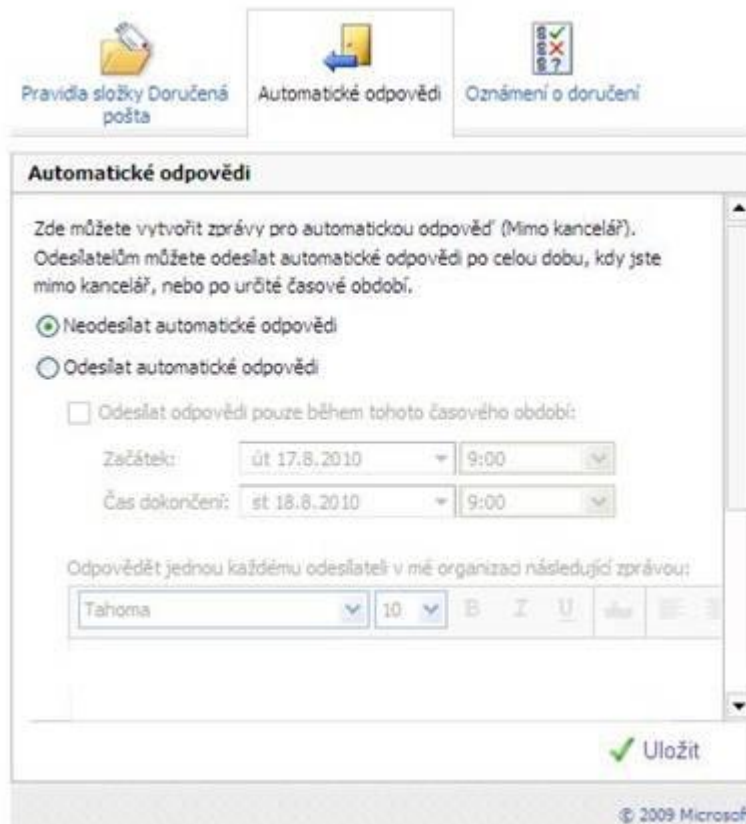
Pravidla složky Doručená pošta

Automatické odpovědi

Oznámení o doručení

Automatické odpovědi

Zde můžete vytvořit zprávy pro automatickou odpověď (Mimo kancelář). Odesílatelům můžete odesílat automatické odpovědi po celou dobu, kdy jste mimo kancelář, nebo po určité časové období.

Neodesílat automatické odpovědi

Odesílat automatické odpovědi

Odesílat odpovědi pouze během tohoto časového období:

Začátek: út 17.8.2010 9:00

Čas dokončení: st 18.8.2010 9:00

Odpovědět jednou každému odesílateli v mé organizaci následující zprávou:

Tahoma 10 B I U

Uložit

© 2009 Microsof